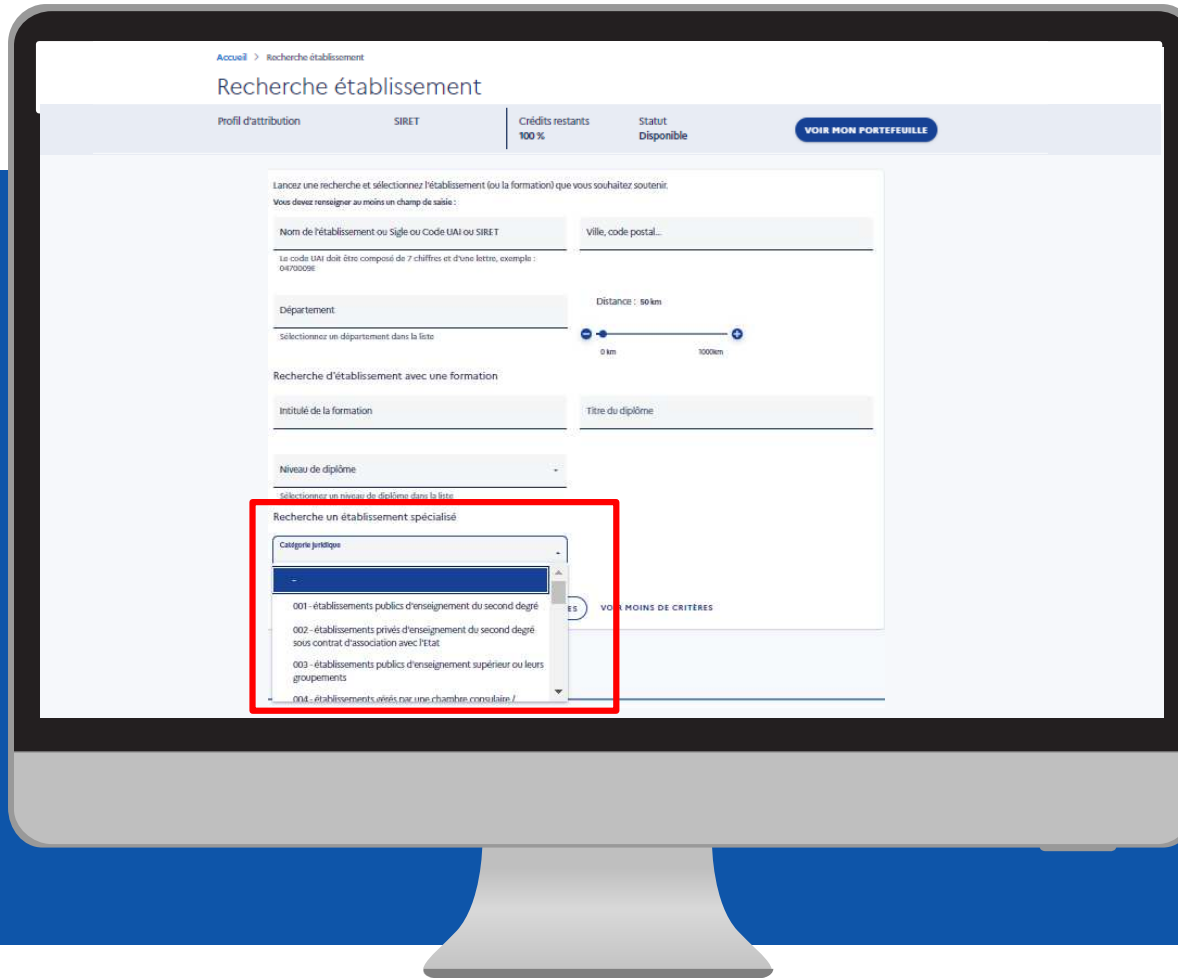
Accueil > Recherche établissement

Recherche établissement

Profil d'attribution SIRET

Crédits restants 100 %

Statut Disponible

VOIR MON PORTEFEUILLE

Lancez une recherche et sélectionnez l'établissement (ou la formation) que vous souhaitez soutenir.

Vous devez renseigner au moins un champ de saisie :

Nom de l'établissement ou Sigle ou Code UAI ou SIRET

Le code UAI doit être composé de 7 chiffres et d'une lettre, exemple : 0470009E

Ville, code postal...

Département

Sélectionnez un département dans la liste

Distance : 50 km

0 km 1000km

Recherche d'établissement avec une formation

Intitulé de la formation

Titre du diplôme

Niveau de diplôme

Sélectionnez un niveau de diplôme dans la liste

Recherche un établissement spécialisé

Catégorie juridique

-

001 - établissements publics d'enseignement du second degré

002 - établissements privés d'enseignement du second degré sous contrat d'association avec l'Etat

003 - établissements publics d'enseignement supérieur ou leurs groupements

004 - établissements gérés par une chambre consulaire / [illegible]

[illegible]ES VOIR MOINS DE CRITÈRES